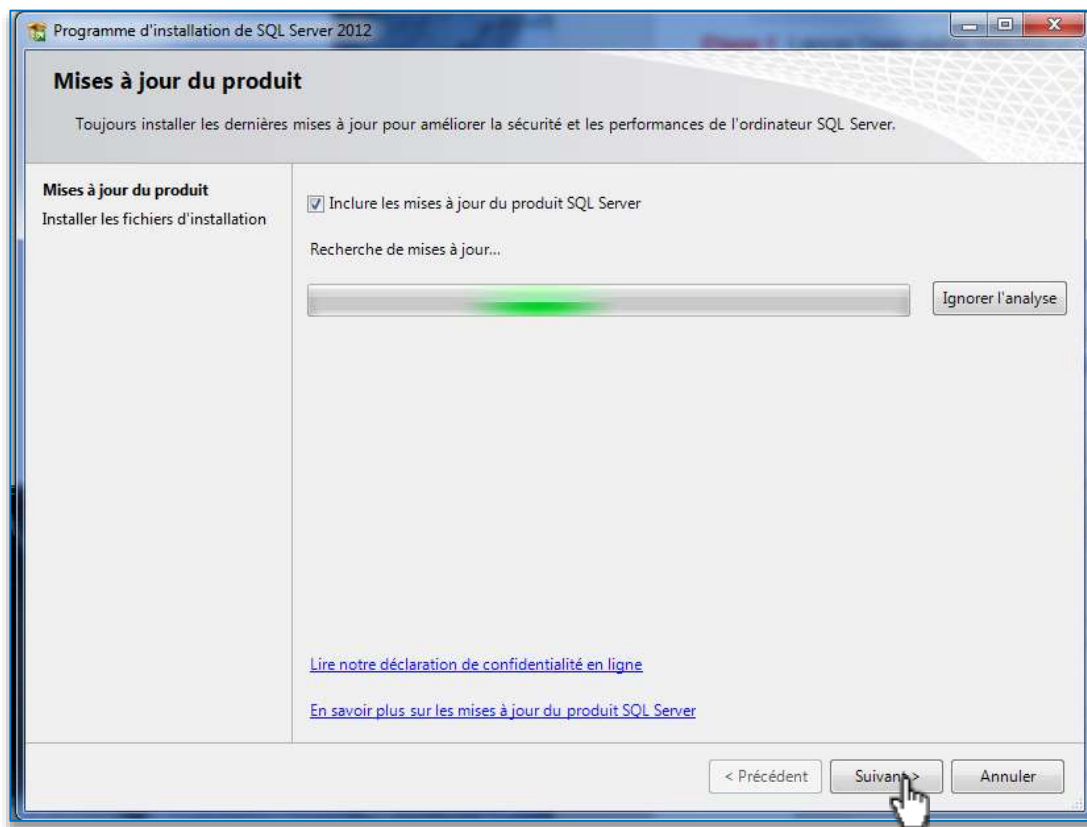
Programme d'installation de SQL Server 2012

Mises à jour du produit

Toujours installer les dernières mises à jour pour améliorer la sécurité et les performances de l'ordinateur SQL Server.

Mises à jour du produit
Installer les fichiers d'installation

Inclure les mises à jour du produit SQL Server

Recherche de mises à jour...

Ignorer l'analyse

Lire notre déclaration de confidentialité en ligne

En savoir plus sur les mises à jour du produit SQL Server

< Précédent

Suivant >

Annuler